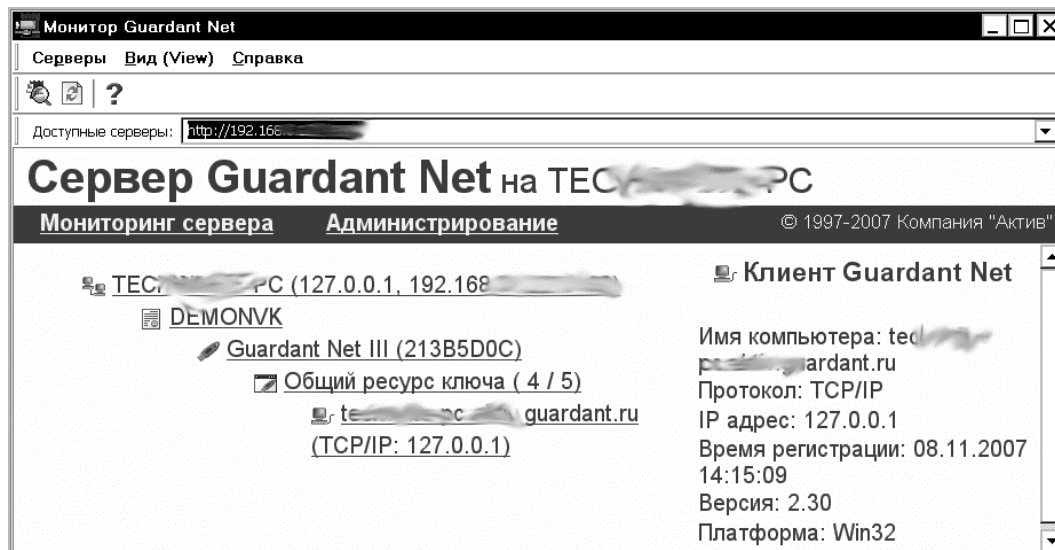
Монитор Guardant Net

Серверы Вид (View) Справка

?

Доступные серверы: http://192.168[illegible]

Сервер Guardant Net на TEC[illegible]PC

Мониторинг сервера Администрирование © 1997-2007 Компания "Актив"

TEC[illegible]PC (127.0.0.1, 192.168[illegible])

DEMONVK

Guardant Net III (213B5D0C)

Общий ресурс ключа ( 4 / 5)

te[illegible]guardant.ru (TCP/IP: 127.0.0.1)

Клиент Guardant Net

Имя компьютера: tec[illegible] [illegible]ardant.ru
Протокол: TCP/IP
IP адрес: 127.0.0.1
Время регистрации: 08.11.2007 14:15:09
Версия: 2.30
Платформа: Win32